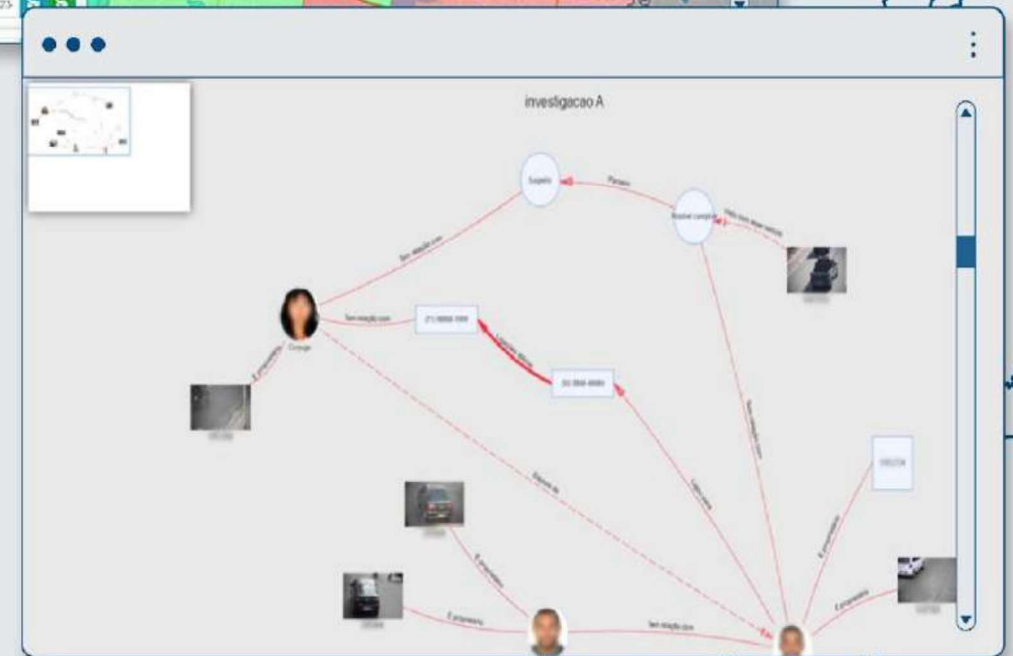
investigacao A

Suspeito

Passou

Possível cúmplice

Tem relação com

Tem relação com

Cônjuge

É proprietário

Esposa de

É proprietário

É proprietário

Tem relação com

É proprietário

É proprietário

Tem relação com

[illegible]